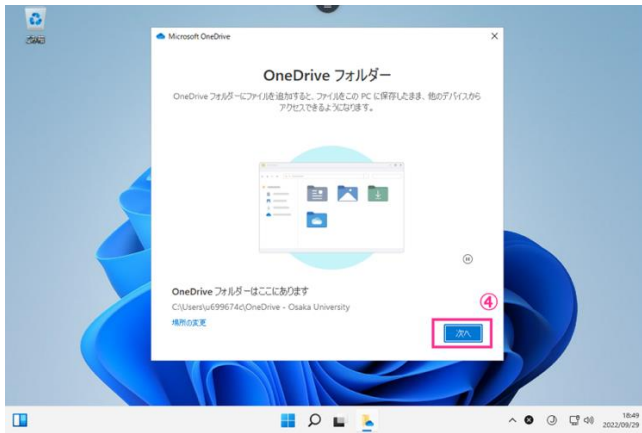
ごみ箱

Microsoft OneDrive

OneDrive フォルダー

OneDrive フォルダーにファイルを追加すると、ファイルをこの PC に保存したまま、他のデバイスからアクセスできるようになります。

OneDrive フォルダーはここにあります

C:\Users\u699674c\OneDrive - Osaka University

場所の変更

④

次へ

18:49
2022/09/29